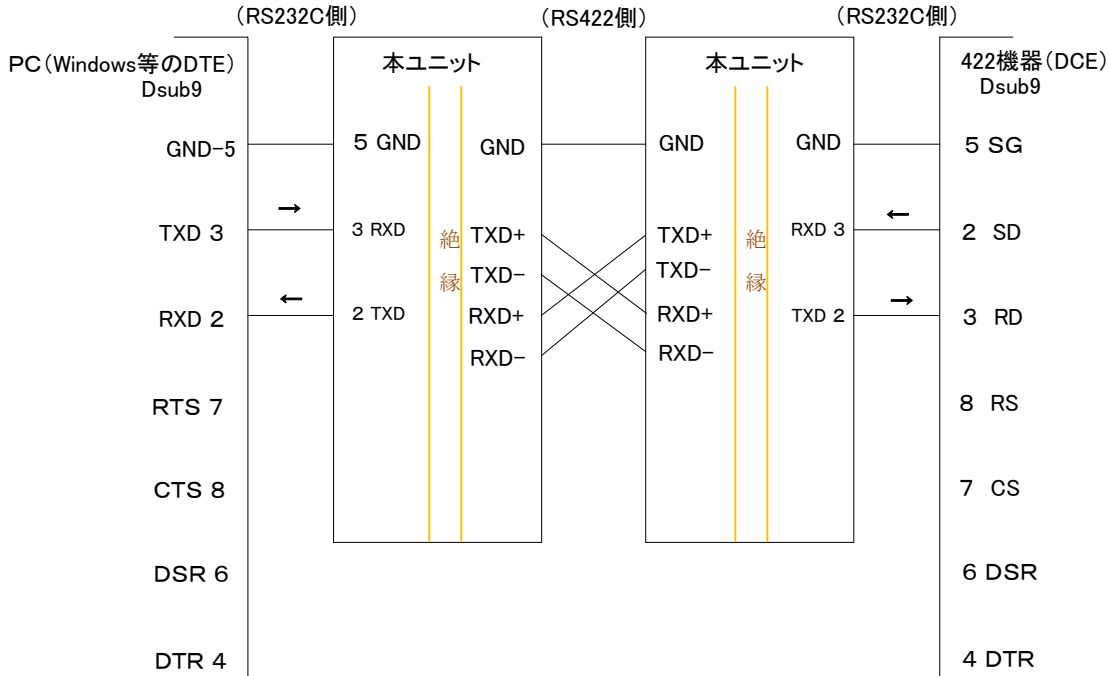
(RS232C側)　(RS422側)　(RS232C側)

PC(Windows等のDTE)
Dsub9

本ユニット

本ユニット

422機器(DCE)
Dsub9

GND−5
5 GND
GND
GND
GND
5 SG

→
←

TXD 3
3 RXD
絶
TXD+
TXD+
絶
RXD 3
2 SD

縁
TXD−
TXD−
縁

←
→

RXD 2
2 TXD
RXD+
RXD+
TXD 2
3 RD

RXD−
RXD−

RTS 7
8 RS

CTS 8
7 CS

DSR 6
6 DSR

DTR 4
4 DTR